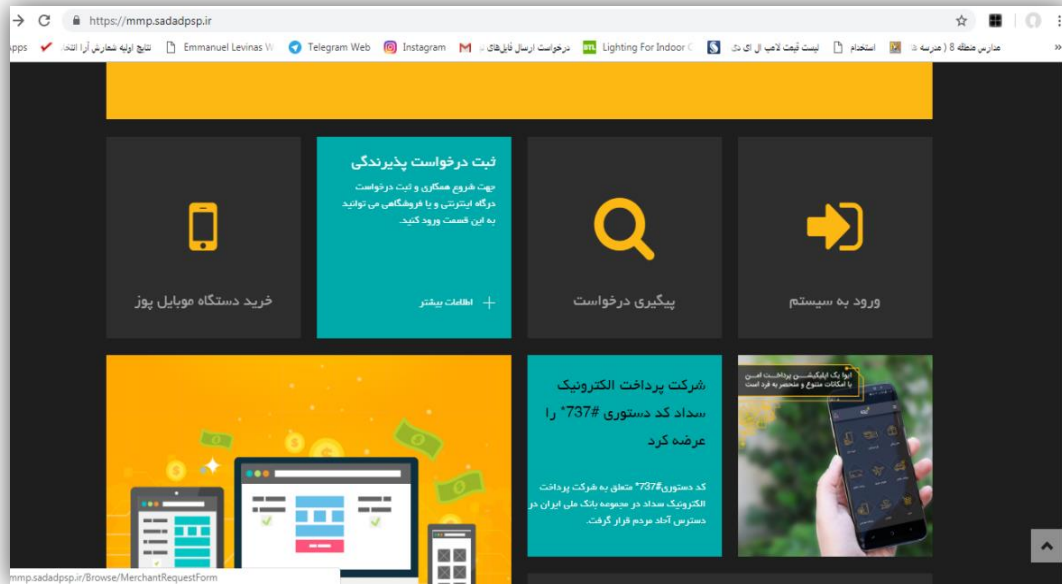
https://mmp.sadadpsp.ir

pps نتایج اولیه شمارش آرا انتخ Emmanuel Levinas W Telegram Web Instagram درخواست ارسال فایل‌های Lighting For Indoor لیست قیمت لامپ ال ای دی استخدام مدارس منطقه 8 ( مدرسه

ثبت درخواست پذیرندگی

جهت شروع همکاری و ثبت درخواست درگاه اینترنتی و یا فروشگاهی می توانید به این قسمت ورود کنید.

+ اطلاعات بیشتر

خرید دستگاه موبایل پوز

پیگیری درخواست

ورود به سیستم

شرکت پرداخت الکترونیک سداد کد دستوری #737* را عرضه کرد

کد دستوری#737* متعلق به شرکت پرداخت الکترونیک سداد در مجموعه بانک ملی ایران در دسترس آحاد مردم قرار گرفت.

اپوا یک اپلیکیشن پرداخت امن با امکانات متنوع و منحصر به فرد است

mmp.sadadpsp.ir/Browse/MerchantRequestForm